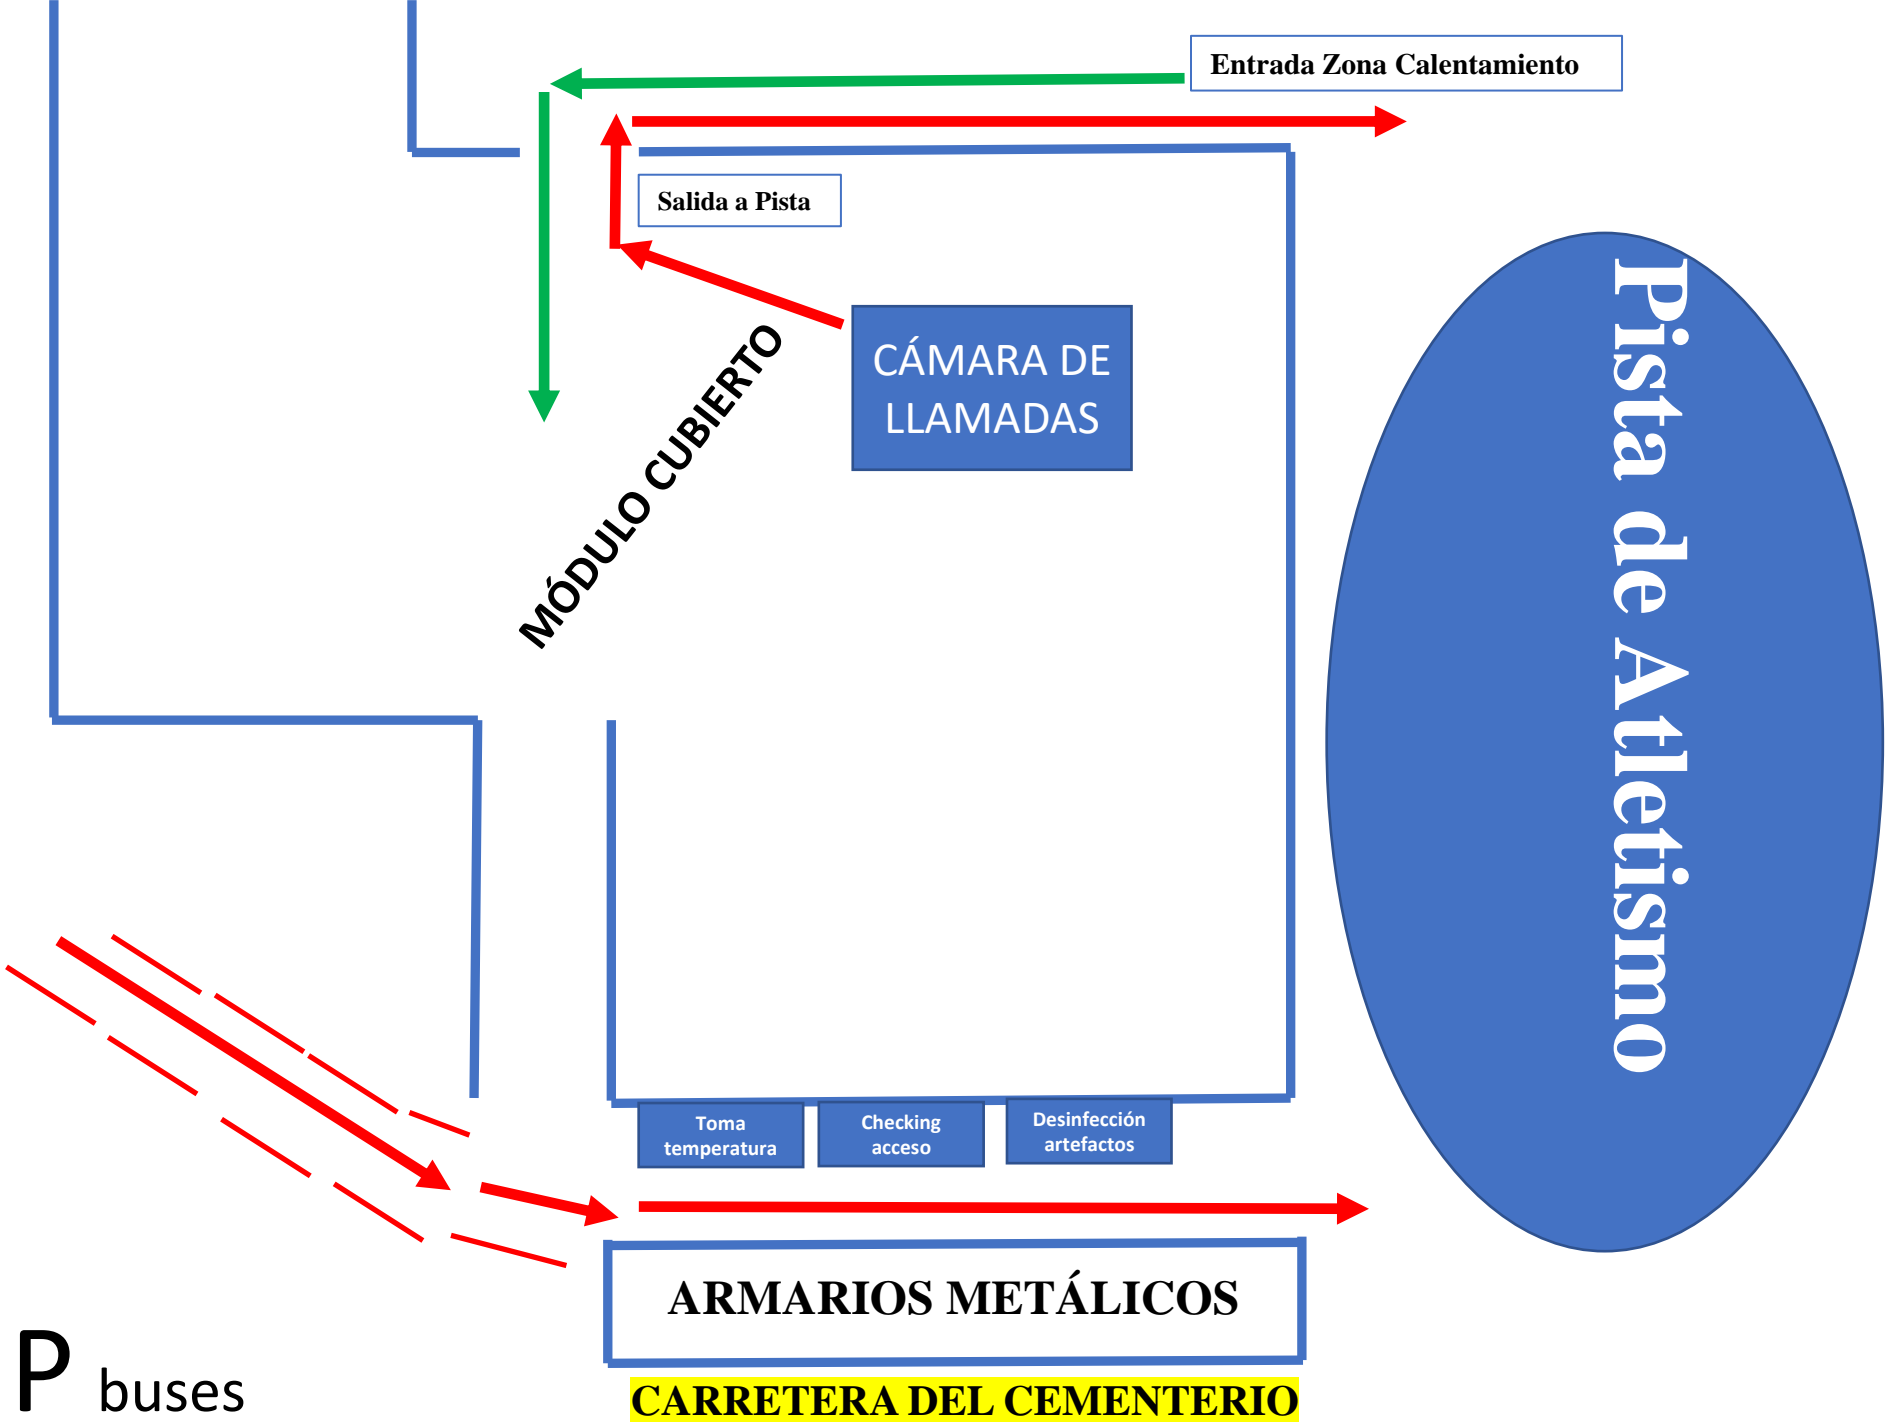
Entrada Zona Calentamiento

Salida a Pista

CÁMARA DE LLAMADAS

MÓDULO CUBIERTO

Pista de Atletismo

Toma temperatura

Checking acceso

Desinfección artefactos

ARMARIOS METÁLICOS

P buses

CARRETERA DEL CEMENTERIO